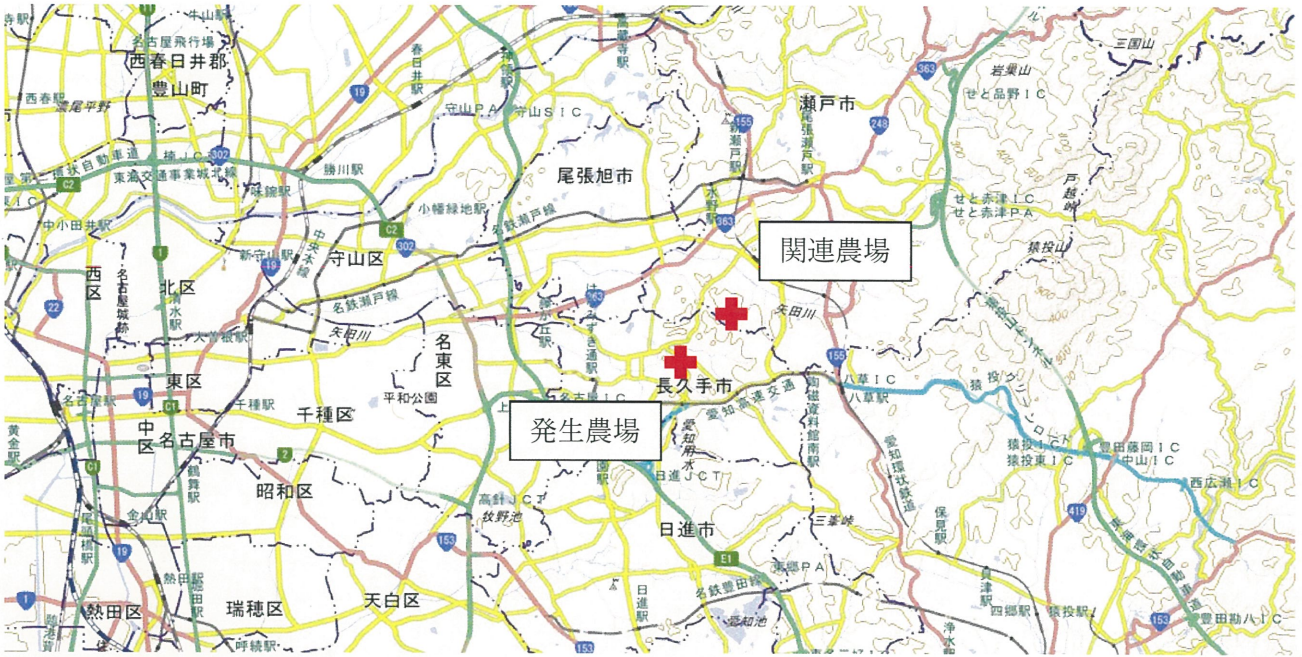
関連農場

発生農場

西春日井郡
豊山町
名古屋飛行場
春日井駅
高蔵寺駅
瀬戸市
三国山
岩巣山
せと品野IC
守山PA
守山SIC
尾張旭市
尾張瀬戸駅
新瀬戸駅
楠JCT
勝川駅
味鋺駅
東名阪自動車道
C2
小幡緑地駅
名鉄瀬戸線
尾張旭市
せと赤津IC
せと赤津PA
戸越峠
猿投山
中小田井駅
守山区
新守山駅
中央本線
302
363
西区
北区
名古屋城
矢田川
名鉄瀬戸線
はなみずき通駅
長久手市
名東区
平和公園
東区
中区
名古屋市
千種駅
千種区
愛知高速交通
八草IC
八草駅
猿投
豊田藤岡IC
猿投東IC
中山IC
西広瀬IC
陶磁資料館南駅
愛知環状鉄道
昭和区
愛知用水
日進JCT
高針JCT
牧野池
日進市
三ヶ峰
保見駅
東郷PA
E1
名鉄豊田線
日進駅
愛知池
四郷駅
猿投駅
豊田勘八IC
天白区
瑞穂区
熱田区
金山駅
鶴舞駅
熱田駅
呼続駅
黄金駅
155
248
19
22
1
153
419